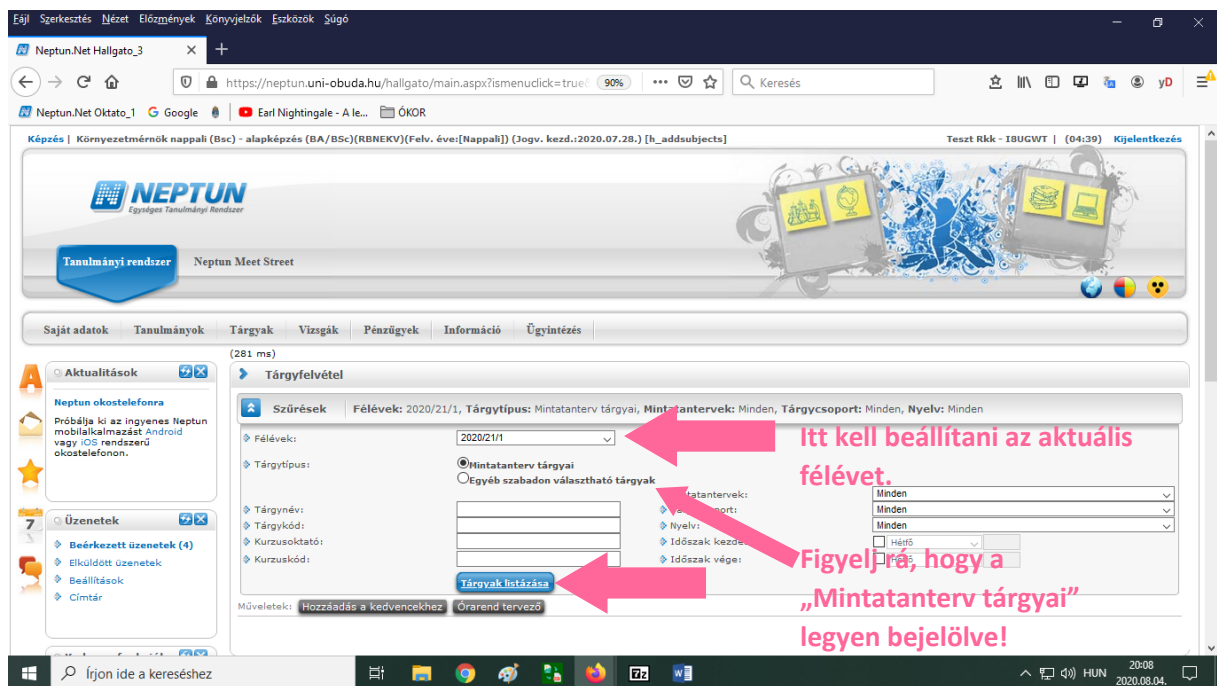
Fájl Szerkesztés Nézet Előzmények Könyvjelzők Eszközök Súgó

Neptun.Net Hallgato_3

https://neptun.uni-obuda.hu/hallgato/main.aspx?ismenuclick=true

90%

Keresés

Neptun.Net Oktato_1 Google Earl Nightingale - A le... ÓKOR

Képzés | Környezetmérnök nappali (Bsc) - alapképzés (BA/BSc)(RBNEKV)(Felv. éve:[Nappali]) (Jogv. kezd.:2020.07.28.) [h_addsubjects]

Teszt Rkk - I8UGWT | (04:39) Kijelentkezés

NEPTUN
Egységes Tanulmányi Rendszer

Tanulmányi rendszer

Neptun Meet Street

Saját adatok Tanulmányok Tárgyak Vizsgák Pénzügyek Információ Ügyintézés

(281 ms)

Aktualitások

Neptun okostelefonra

Próbálja ki az ingyenes Neptun mobilalkalmazást Android vagy iOS rendszerű okostelefonon.

Üzenetek

Beérkezett üzenetek (4)

Elküldött üzenetek

Beállítások

Címtár

Tárgyfelvétel

Szűrések Félévek: 2020/21/1, Tárgytípus: Mintatanterv tárgyai, Mintatantervek: Minden, Tárgycsoport: Minden, Nyelv: Minden

Félévek: 2020/21/1

Tárgytípus: Mintatanterv tárgyai

Egyéb szabadon választható tárgyak

Mintatantervek: Minden

Tárgycsoport: Minden

Nyelv: Minden

Tárgynév:

Tárgykód:

Kurzusoktató:

Kurzuskód:

Időszak kezdete: Hétfő

Időszak vége: Hétfő

Tárgyak listázása

Műveletek: Hozzáadás a kedvencekhez Órarend tervező

Itt kell beállítani az aktuális félévet.

Figyelj rá, hogy a „Mintatanterv tárgyai” legyen bejelölve!

Írjon ide a kereséshez

HUN 20:08 2020.08.04.